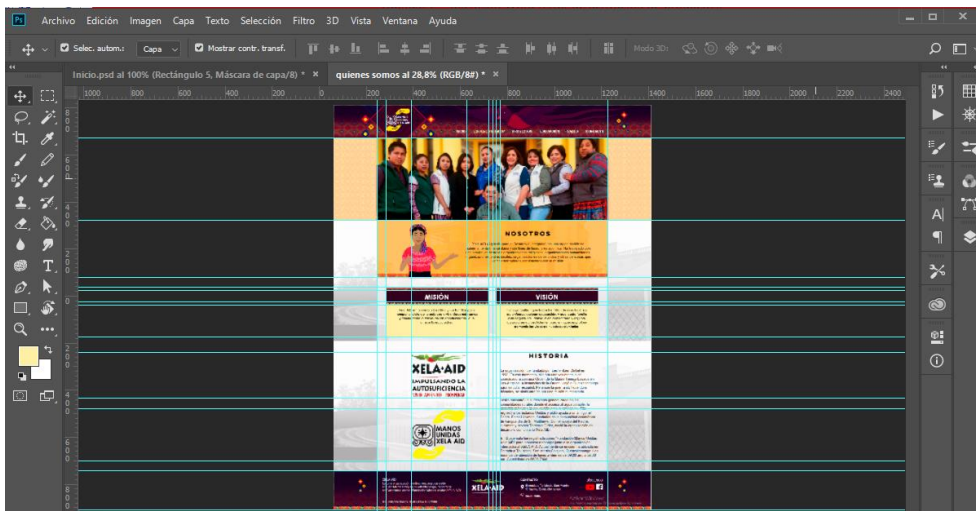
Ps Archivo Edición Imagen Capa Texto Selección Filtro 3D Vista Ventana Ayuda

Selec. autom.: Capa Mostrar contr. transf. Modo 3D:

Inicio.psd al 100% (Rectángulo 5, Máscara de capa/8) * × quienes somos al 28,8% (RGB/8#) * ×

1000 800 600 400 200 0 200 400 600 800 1000 1200 1400 1600 1800 2000 2200 2400

NOSOTROS

MISIÓN

VISIÓN

HISTORIA

XELA·AID

IMPULSANDO LA AUTOSUFICIENCIA

MANOS UNIDAS XELA AID

XELA·AID